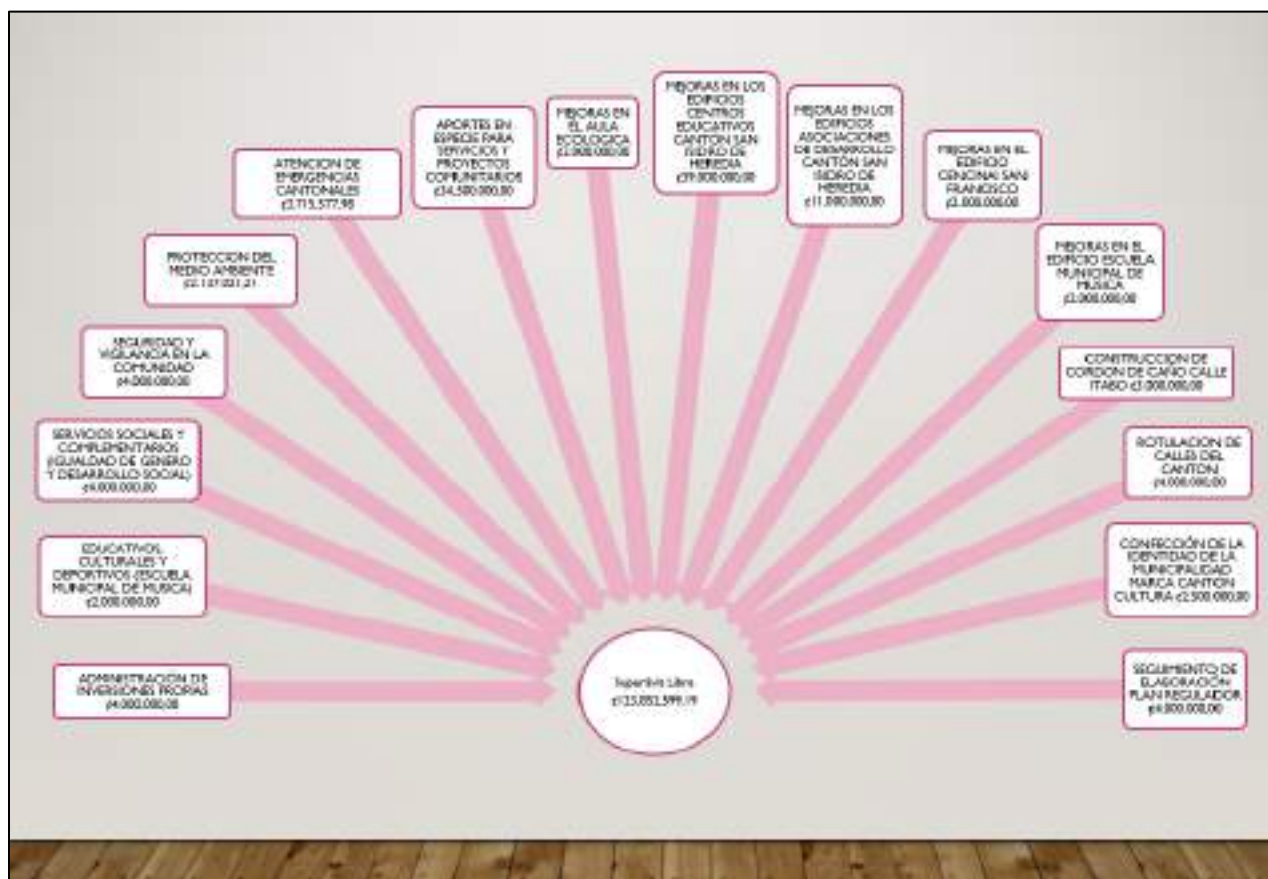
ADMINISTRACIÓN DE INVERSIONES PROPIAS ¢4.000.000,00

EDUCATIVOS, CULTURALES Y DEPORTIVOS (ESCUELA MUNICIPAL DE MUSICA) ¢2.000.000,00

SERVICIOS SOCIALES Y COMPLEMENTARIOS (IGUALDAD DE GENERO Y DESARROLLO SOCIAL) ¢4.000.000,00

SEGURIDAD Y VIGILANCIA EN LA COMUNIDAD ¢4.000.000,00

PROTECCION DEL MEDIO AMBIENTE ¢2.137.021,21

ATENCION DE EMERGENCIAS CANTONALES ¢2.715.577,98

APORTES EN ESPECIE PARA SERVICIOS Y PROYECTOS COMUNITARIOS ¢34.500.000,00

MEJORAS EN EL AULA ECOLOGICA ¢2.000.000,00

MEJORAS EN LOS EDIFICIOS CENTROS EDUCATIVOS CANTON SAN ISIDRO DE HEREDIA ¢39.000.000,00

MEJORAS EN LOS EDIFICIOS ASOCIACIONES DE DESARROLLO CANTON SAN ISIDRO DE HEREDIA ¢11.000.000,00

MEJORAS EN EL EDIFICIO CEN-CINAI SAN FRANCISCO ¢2.000.000,00

MEJORAS EN EL EDIFICIO ESCUELA MUNICIPAL DE MUSICA ¢2.000.000,00

CONSTRUCCION DE CORDON DE CAÑO CALLE ITABO ¢3.000.000,00

ROTULACION DE CALLES DEL CANTON ¢4.000.000,00

CONFECCIÓN DE LA IDENTIDAD DE LA MUNICIPALIDAD MARCA CANTON CULTURA ¢2.500.000,00

SEGUIMIENTO DE ELABORACION PLAN REGULADOR ¢4.000.000,00

Superávit Libre ¢125.852.599,19